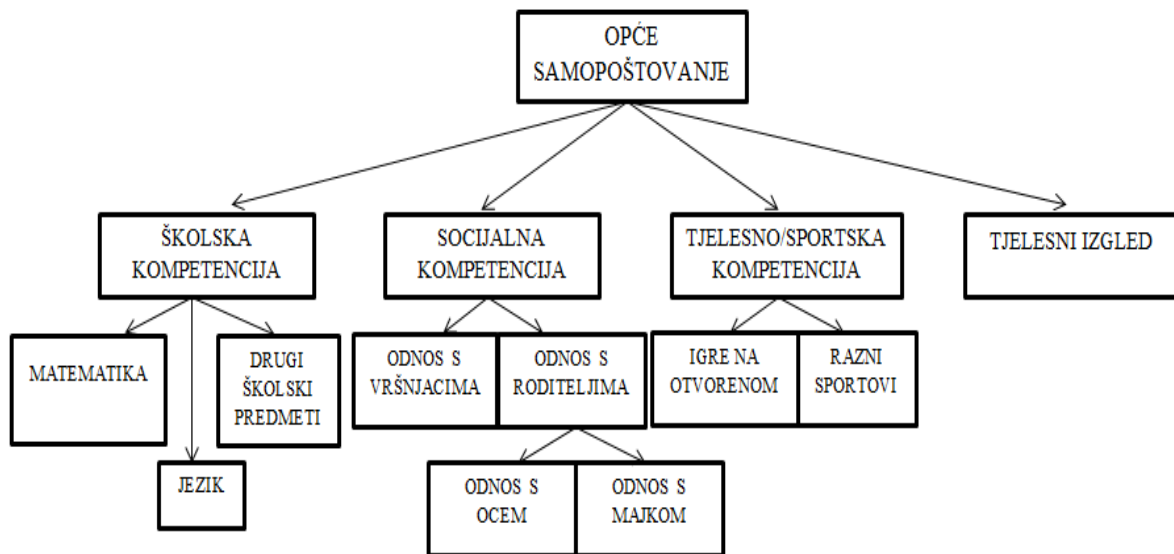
OPĆE SAMOPOŠTOVANJE

ŠKOLSKA KOMPETENCIJA

SOCIJALNA KOMPETENCIJA

TJELESNO/SPORTSKA KOMPETENCIJA

TJELESNI IZGLED

MATEMATIKA

JEZIK

DRUGI ŠKOLSKI PREDMETI

ODNOS S VRŠNJACIMA

ODNOS S RODITELJIMA

ODNOS S OCEM

ODNOS S MAJKOM

IGRE NA OTVORENOM

RAZNI SPORTOVI